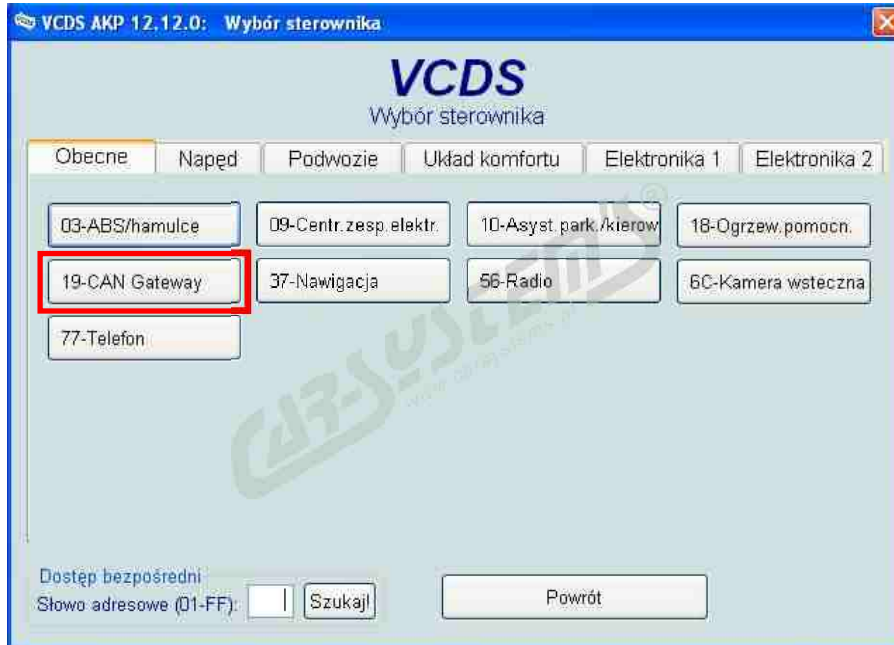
VCDS AKP 12.12.0: Wybór sterownika

VCDS
Wybór sterownika

Obecne | Napęd | Podwozie | Układ komfortu | Elektronika 1 | Elektronika 2

03-ABS/hamulce
09-Centr.zesp.elektr.
10-Asyst.park./kierow
18-Ogrzew.pomocn.
19-CAN Gateway
37-Nawigacja
56-Radio
6C-Kamera wsteczna
77-Telefon

CARSYSTEMS®
www.carsystems.pl

Dostęp bezpośredni
Słowo adresowe (01-FF):
Szukaj!

Powrót